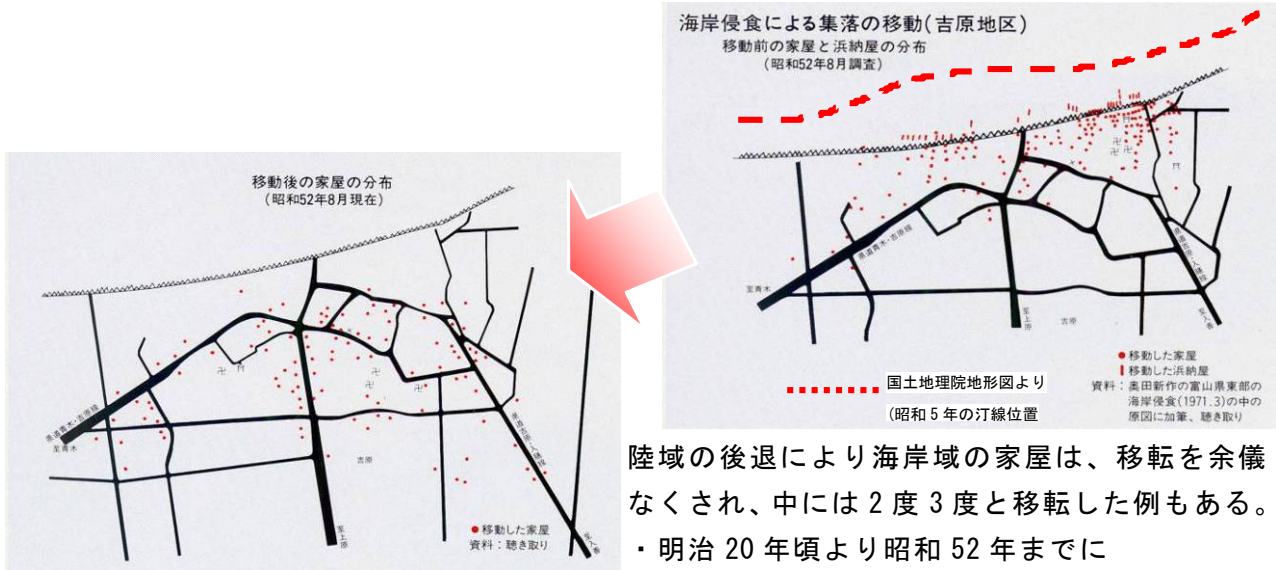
海岸侵食による集落の移動(吉原地区)
移動前の家屋と浜納屋の分布
(昭和52年8月調査)

県道青木・吉原線
至青木
至上原
吉原
県道吉原・入善線
至入善

● 移動した家屋
▌ 移動した浜納屋
資料：奥田新作の富山県東部の海岸侵食(1971.3)の中の原図に加筆、聴き取り

国土地理院地形図より
(昭和５年の汀線位置

移動後の家屋の分布
(昭和52年8月現在)

県道青木・吉原線
至青木
吉原
至上原
県道吉原・入善線
至入善

● 移動した家屋
資料：聴き取り

陸域の後退により海岸域の家屋は、移転を余儀なくされ、中には２度３度と移転した例もある。
・明治 20 年頃より昭和 52 年までに